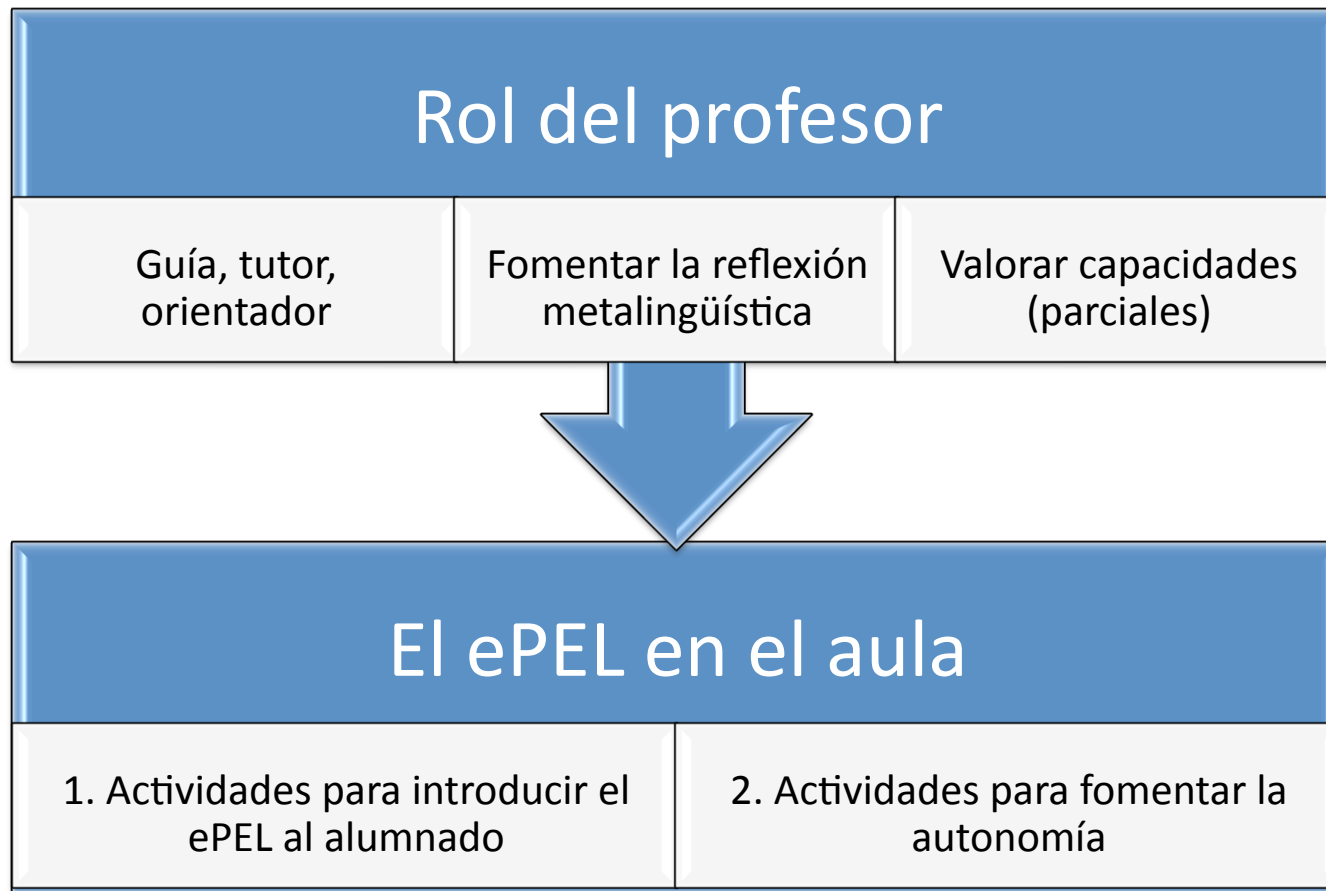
Rol del profesor

Guía, tutor, orientador

Fomentar la reflexión metalingüística

Valorar capacidades (parciales)

El ePEL en el aula

1. Actividades para introducir el ePEL al alumnado

2. Actividades para fomentar la autonomía